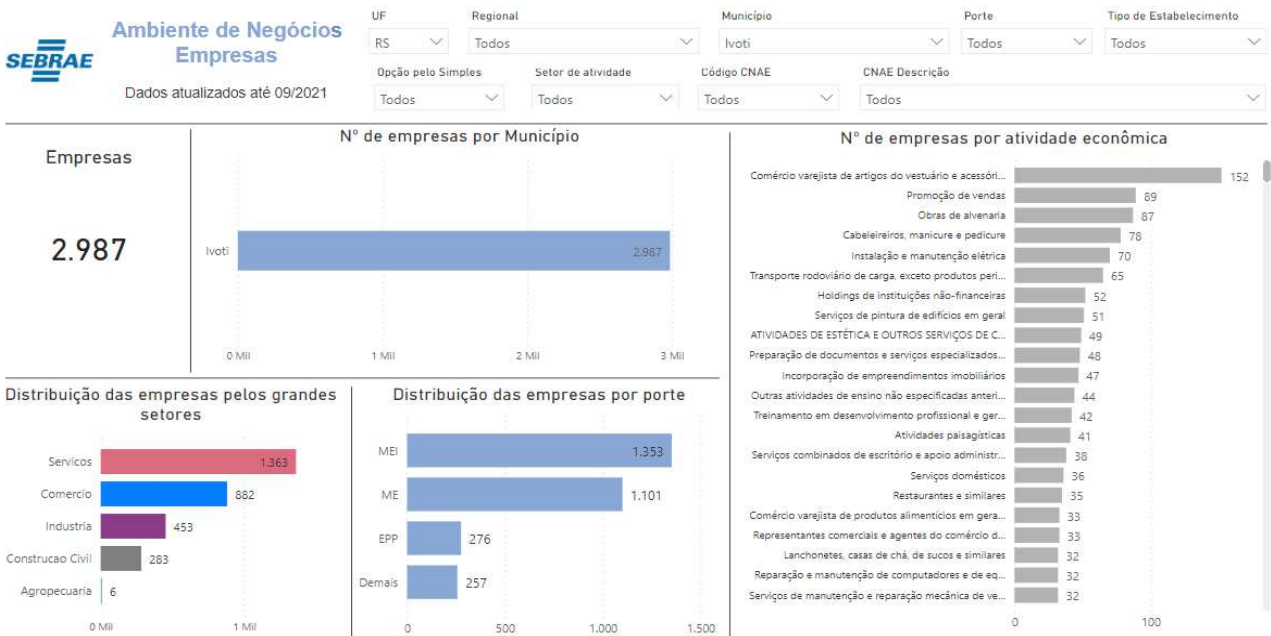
SEBRAE

Ambiente de Negócios Empresas

Dados atualizados até 09/2021

UF
RS

Regional
Todos

Município
Ivoti

Porte
Todos

Tipo de Estabelecimento
Todos

Opção pelo Simples
Todos

Setor de atividade
Todos

Código CNAE
Todos

CNAE Descrição
Todos

Empresas

2.987

Nº de empresas por Município

Ivoti 2.987

0 Mil 1 Mil 2 Mil 3 Mil

Nº de empresas por atividade econômica

| Atividade | Nº |
|---|---|
| Comércio varejista de artigos do vestuário e acessóri... | 152 |
| Promoção de vendas | 89 |
| Obras de alvenaria | 87 |
| Cabeleireiros, manicure e pedicure | 78 |
| Instalação e manutenção elétrica | 70 |
| Transporte rodoviário de carga, exceto produtos peri... | 65 |
| Holdings de instituições não-financeiras | 52 |
| Serviços de pintura de edifícios em geral | 51 |
| ATIVIDADES DE ESTÉTICA E OUTROS SERVIÇOS DE C... | 49 |
| Preparação de documentos e serviços especializados... | 48 |
| Incorporação de empreendimentos imobiliários | 47 |
| Outras atividades de ensino não especificadas anteri... | 44 |
| Treinamento em desenvolvimento profissional e ger... | 42 |
| Atividades paisagísticas | 41 |
| Serviços combinados de escritório e apoio administr... | 38 |
| Serviços domésticos | 36 |
| Restaurantes e similares | 35 |
| Comércio varejista de produtos alimentícios em gera... | 33 |
| Representantes comerciais e agentes do comércio d... | 33 |
| Lanchonetes, casas de chá, de sucos e similares | 32 |
| Reparação e manutenção de computadores e de eq... | 32 |
| Serviços de manutenção e reparação mecânica de ve... | 32 |

0 100

Distribuição das empresas pelos grandes setores

| Setor | Nº |
|---|---|
| Servicos | 1.363 |
| Comercio | 882 |
| Industria | 453 |
| Construcao Civil | 283 |
| Agropecuaria | 6 |

0 Mil 1 Mil

Distribuição das empresas por porte

| Porte | Nº |
|---|---|
| MEI | 1.353 |
| ME | 1.101 |
| EPP | 276 |
| Demais | 257 |

0 500 1.000 1.500